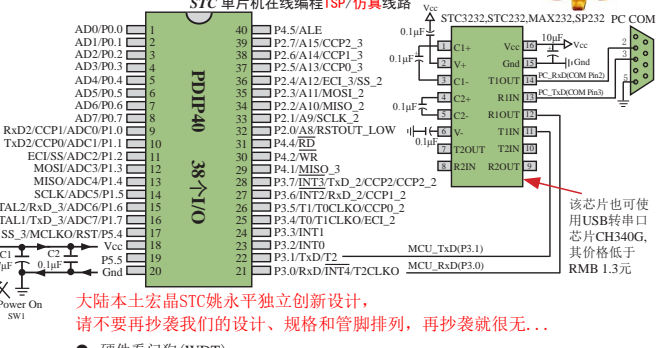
STC 单片机在线编程TSP/仿真线路

AD0/P0.0 1
AD1/P0.1 2
AD2/P0.2 3
AD3/P0.3 4
AD4/P0.4 5
AD5/P0.5 6
AD6/P0.6 7
AD7/P0.7 8
RxD2/CCP1/ADC0/P1.0 9
TxD2/CCP2/ADC1/P1.1 10
ECI/SS/ADC2/P1.2 11
MOSI/ADC3/P1.3 12
MISO/ADC4/P1.4 13
SCLK/ADC5/P1.5 14
TAL2/RxD_3/ADC6/P1.6 15
TAL1/TxD_3/ADC7/P1.7 16
SS_3/MCLKO/RST/P5.4 17
Vcc 18
P5.5 19
Gnd 20

PDIP40 38个I/O

40 P4.5/ALE
39 P2.7/A15/CCP2_3
38 P2.6/A14/CCP1_3
37 P2.5/A13/CCP0_3
36 P2.4/A12/ECI_3/SS_2
35 P2.3/A11/MOSI_2
34 P2.2/A10/MISO_2
33 P2.1/A9/SCLK_2
32 P2.0/A8/RSTOUT_LOW
31 P4.4/$\overline{RD}$
30 P4.2/$\overline{WR}$
29 P4.1/MISO_3
28 P3.7/$\overline{INT3}$/TxD_2/CCP2/CCP2_2
27 P3.6/$\overline{INT2}$/RxD_2/CCP1_2
26 P3.5/T1/T0CLKO/CCP0_2
25 P3.4/T0/T1CLKO/ECI_2
24 P3.3/INT1
23 P3.2/INT0
22 P3.1/TxD/T2
21 P3.0/RxD/$\overline{INT4}$/T2CLKO

C1 μF
C2 0.1μF
Power On
SW1

Vcc
STC3232,STC232,MAX232,SP232
PC COM
0.1μF
0.1μF
0.1μF
1 C1+
2 V+
3 C1-
4 C2+
5 C2-
6 V-
7 T2OUT
8 R2IN
16 Vcc
15 Gnd
14 T1OUT
13 R1IN
12 R1OUT
11 T1IN
10 T2IN
9 R2OUT
10μF
Gnd
PC_RxD(COM Pin2)
PC_TxD(COM Pin3)
2
3
5
MCU_TxD(P3.1)
MCU_RxD(P3.0)

该芯片也可使用USB转串口芯片CH340G,其价格低于RMB 1.3元

大陆本土宏晶STC姚永平独立创新设计，
请不要再抄袭我们的设计、规格和管脚排列，再抄袭就很无...

● 硬件看门狗(WDT)